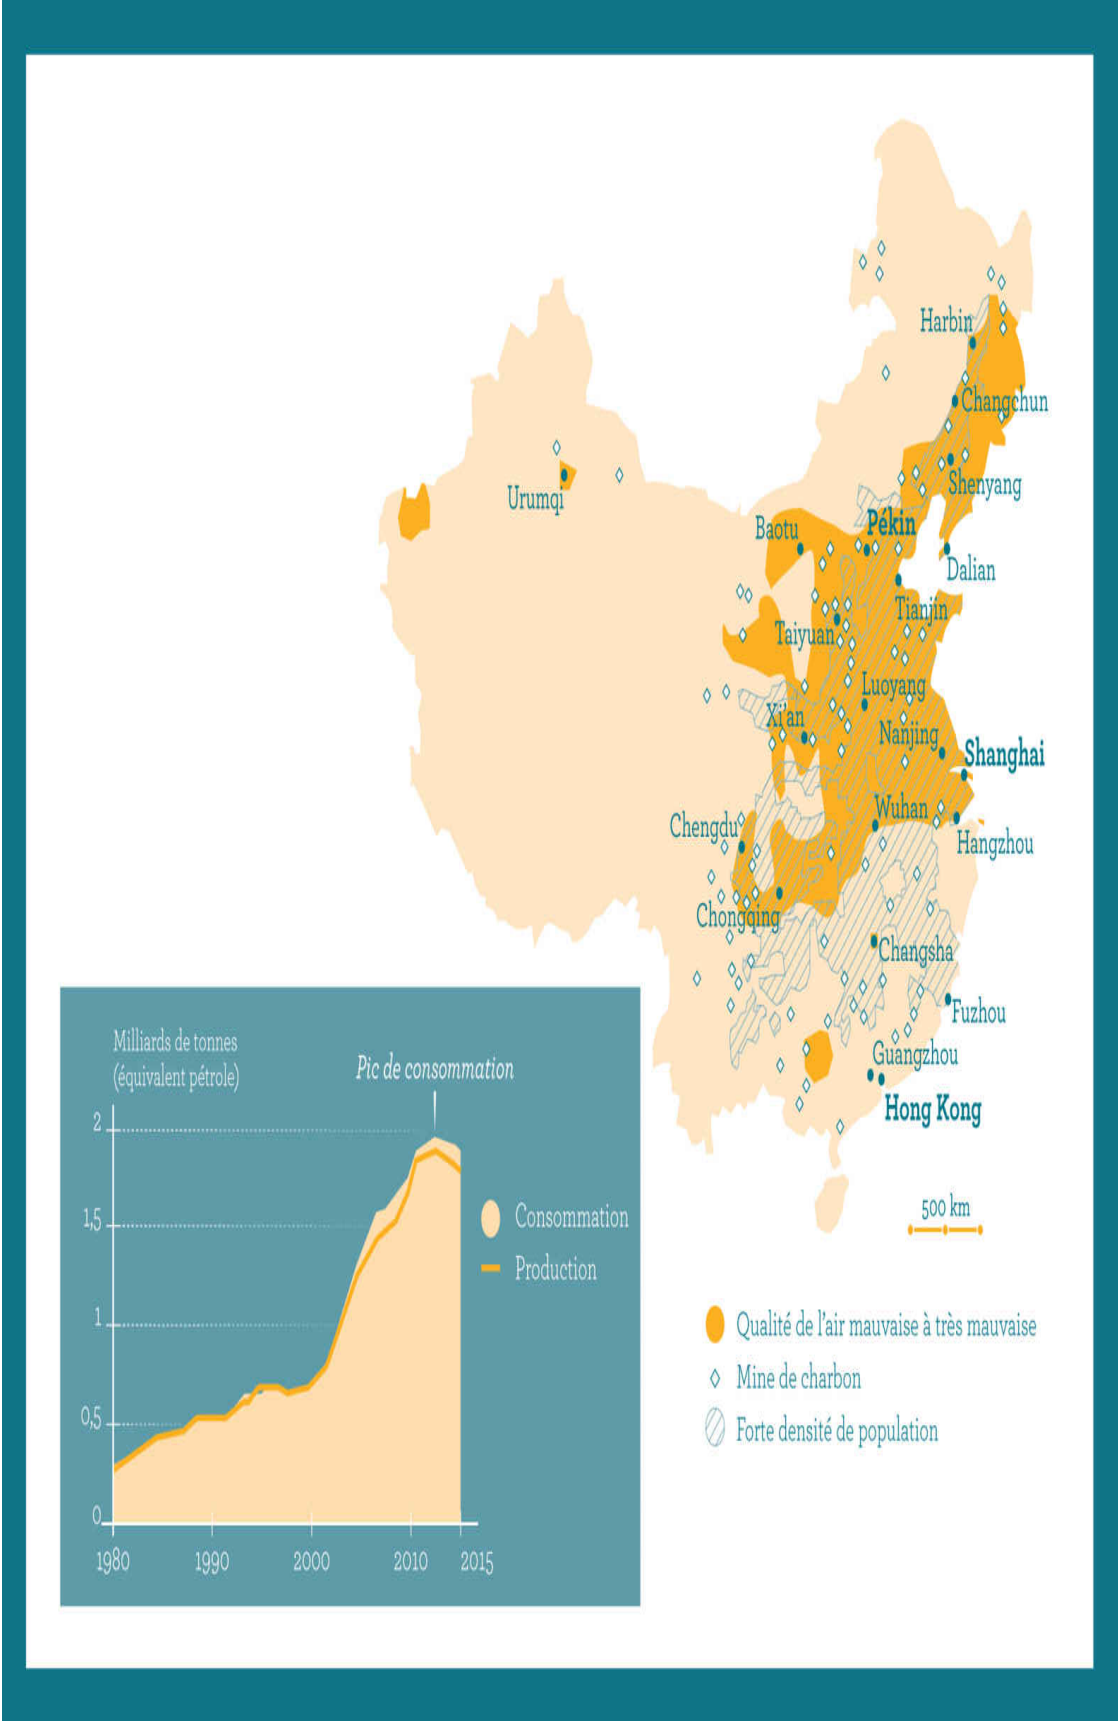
Harbin
Changchun
Shenyang
Urumqi
Baotu
Pékin
Dalian
Tianjin
Taiyuan
Luoyang
Xi'an
Nanjing
Shanghai
Wuhan
Chengdu
Hangzhou
Chongqing
Changsha
Fuzhou
Guangzhou
Hong Kong
500 km

Milliards de tonnes (équivalent pétrole)
Pic de consommation
2
1,5
1
0,5
0
1980
1990
2000
2010
2015
Consommation
Production

Qualité de l'air mauvaise à très mauvaise
Mine de charbon
Forte densité de population